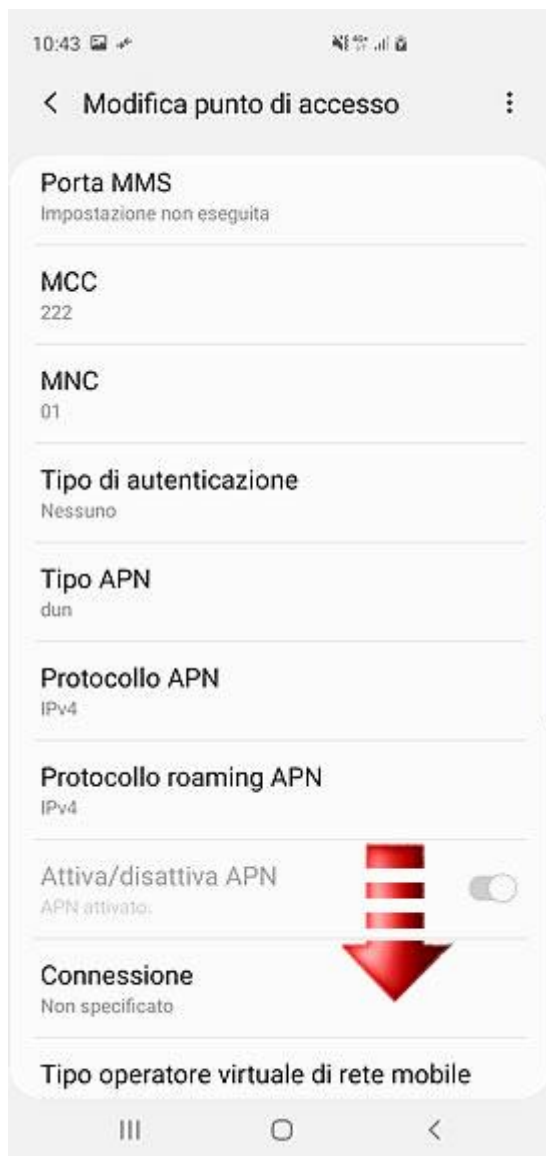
10:43

Modifica punto di accesso

Porta MMS
Impostazione non eseguita

MCC
222

MNC
01

Tipo di autenticazione
Nessuno

Tipo APN
dun

Protocollo APN
IPv4

Protocollo roaming APN
IPv4

Attiva/disattiva APN
APN attivato.

Connessione
Non specificato

Tipo operatore virtuale di rete mobile